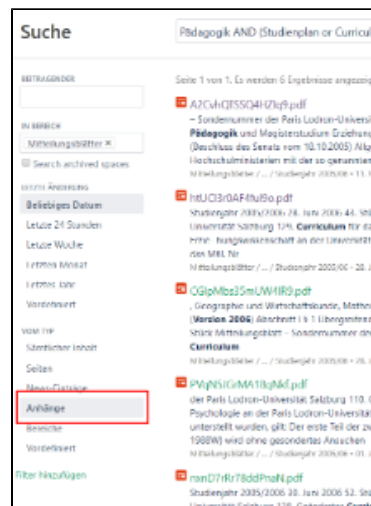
Suche

Pädagogik AND (Studienplan or Curricu

BETRAGENDER

IN BEREICH

Mitteilungsblätter ×

Search archived spaces

LETZTE ÄNDERUNG

Beliebiges Datum

Letzte 24 Stunden

Letzte Woche

Letzten Monat

Letztes Jahr

Vordefiniert

VOM TYP

Sämtlicher Inhalt

Seiten

News-Einträge

Anhänge

Bereiche

Vordefiniert

Filter hinzufügen

Seite 1 von 1. Es werden 6 Ergebnisse angezeig

A2CvhQE5SQ4HZIq9.pdf

– Sondernummer der Paris Lodron-Universi Pädagogik und Magisterstudium Erziehung (Beschluss des Senats vom 10.10.2005) Allg Hochschulministerien mit der so genannten

Mitteilungsblätter / ... / Studienjahr 2005/06 • 11.

htUCl3r0AF4fu89o.pdf

Studienjahr 2005/2006 28. Juni 2006 44. St Universität Salzburg 179. Curriculum für d Erhe... hungswissenschaft an der Universität des MKL Nr

Mitteilungsblätter / ... / Studienjahr 2005/06 • 28.

OGlpMbs3SmUWHIR9.pdf

, Geographie und Wirtschaftskunde, Mathe (Version 2006) Abschnitt I § 1 Übergangsbe Stück Mitteilungsblatt – Sondernummer des Curriculum

Mitteilungsblätter / ... / Studienjahr 2005/06 • 28.

PVpNSiGrMA1BqNkf.pdf

der Paris Lodron-Universität Salzburg 110. C Psychologie an der Paris Lodron-Universitä unterstellt wurden, gilt: Der erste Teil der zw 1988W) wird ohne gesondertes Ansuchen

Mitteilungsblätter / ... / Studienjahr 2005/06 • 11.

ronD7rRr78ddPnaN.pdf

Studienjahr 2005/2006 30. Juni 2006 52. St